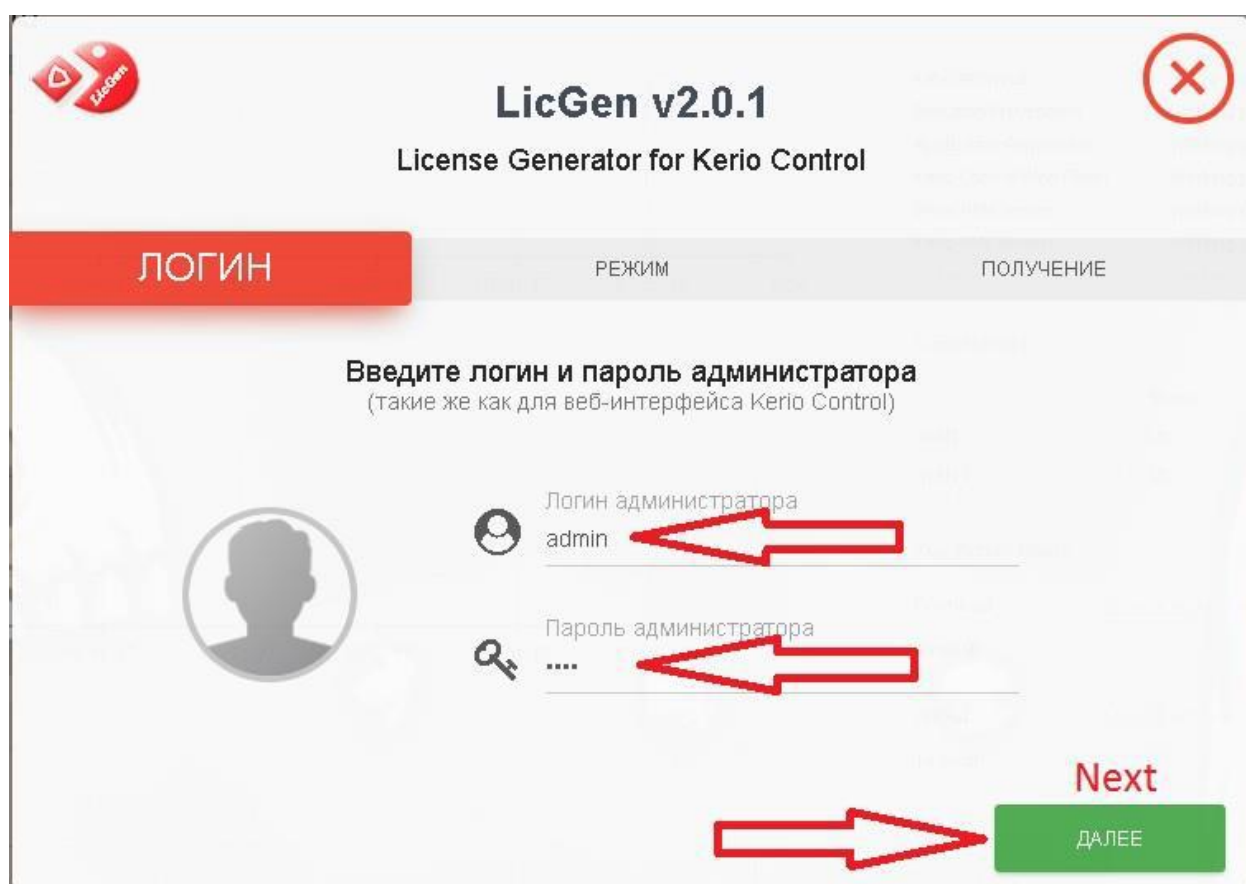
LicGen

LicGen v2.0.1

License Generator for Kerio Control

ЛОГИН

РЕЖИМ

ПОЛУЧЕНИЕ

Введите логин и пароль администратора
(такие же как для веб-интерфейса Kerio Control)

Логин администратора
admin

Пароль администратора
····

Next

ДАЛЕЕ